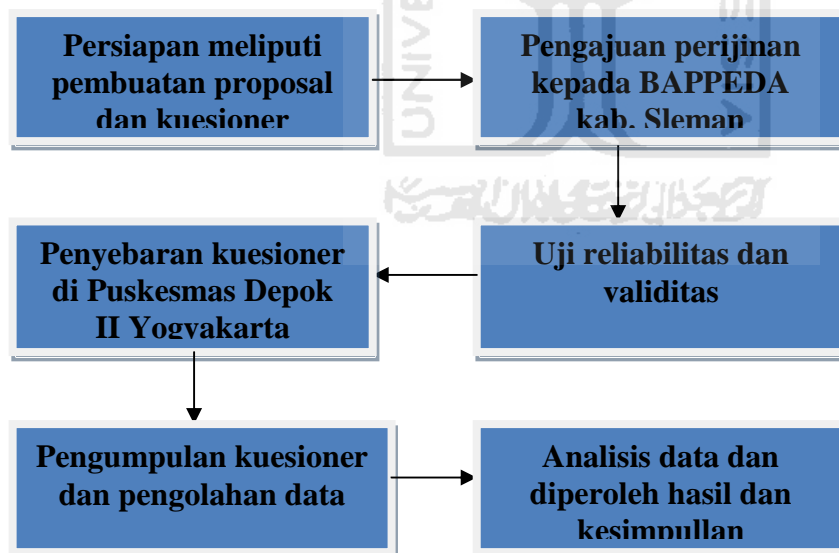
Persiapan meliputi pembuatan proposal dan kuesioner

Pengajuan perijinan kepada BAPPEDA kab. Sleman

Penyebaran kuesioner di Puskesmas Depok II Yogyakarta

Uji reliabilitas dan validitas

Pengumpulan kuesioner dan pengolahan data

Analisis data dan diperoleh hasil dan kesimpullan